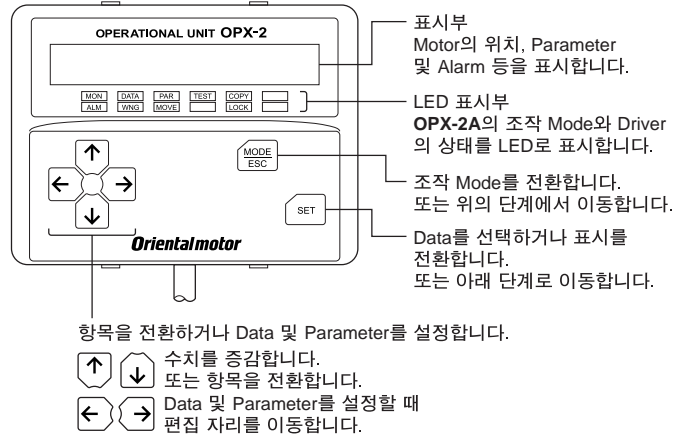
OPERATIONAL UNIT OPX-2

MON
ALM
DATA
WNG
PAR
MOVE
TEST
COPY
LOCK

↑
←
→
↓

MODE
ESC

SET

Orientalmotor

표시부
Motor의 위치, Parameter 및 Alarm 등을 표시합니다.

LED 표시부
**OPX-2A**의 조작 Mode와 Driver의 상태를 LED로 표시합니다.

조작 Mode를 전환합니다.
또는 위의 단계에서 이동합니다.

Data를 선택하거나 표시를 전환합니다.
또는 아래 단계로 이동합니다.

항목을 전환하거나 Data 및 Parameter를 설정합니다.

↑ ↓ 수치를 증감합니다.
또는 항목을 전환합니다.

← → Data 및 Parameter를 설정할 때
편집 자리를 이동합니다.